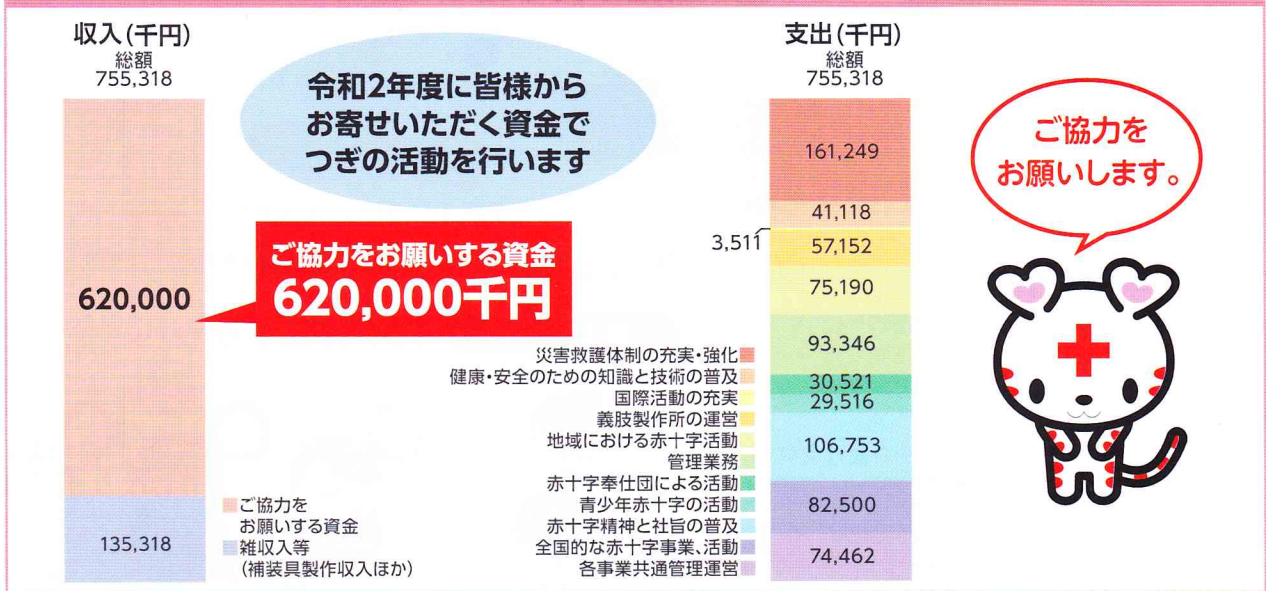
収入(千円)
総額
755,318

令和2年度に皆様から
お寄せいただく資金で
つぎの活動を行います

ご協力をお願いする資金
620,000千円

620,000

135,318

ご協力を
お願いする資金
雑収入等
(補装具製作収入ほか)

支出(千円)
総額
755,318

161,249
41,118
3,511
57,152
75,190
93,346
30,521
29,516
106,753
82,500
74,462

災害救護体制の充実・強化
健康・安全のための知識と技術の普及
国際活動の充実
義肢製作所の運営
地域における赤十字活動
管理業務
赤十字奉仕団による活動
青少年赤十字の活動
赤十字精神と社旨の普及
全国的な赤十字事業、活動
各事業共通管理運営

ご協力を
お願いします。